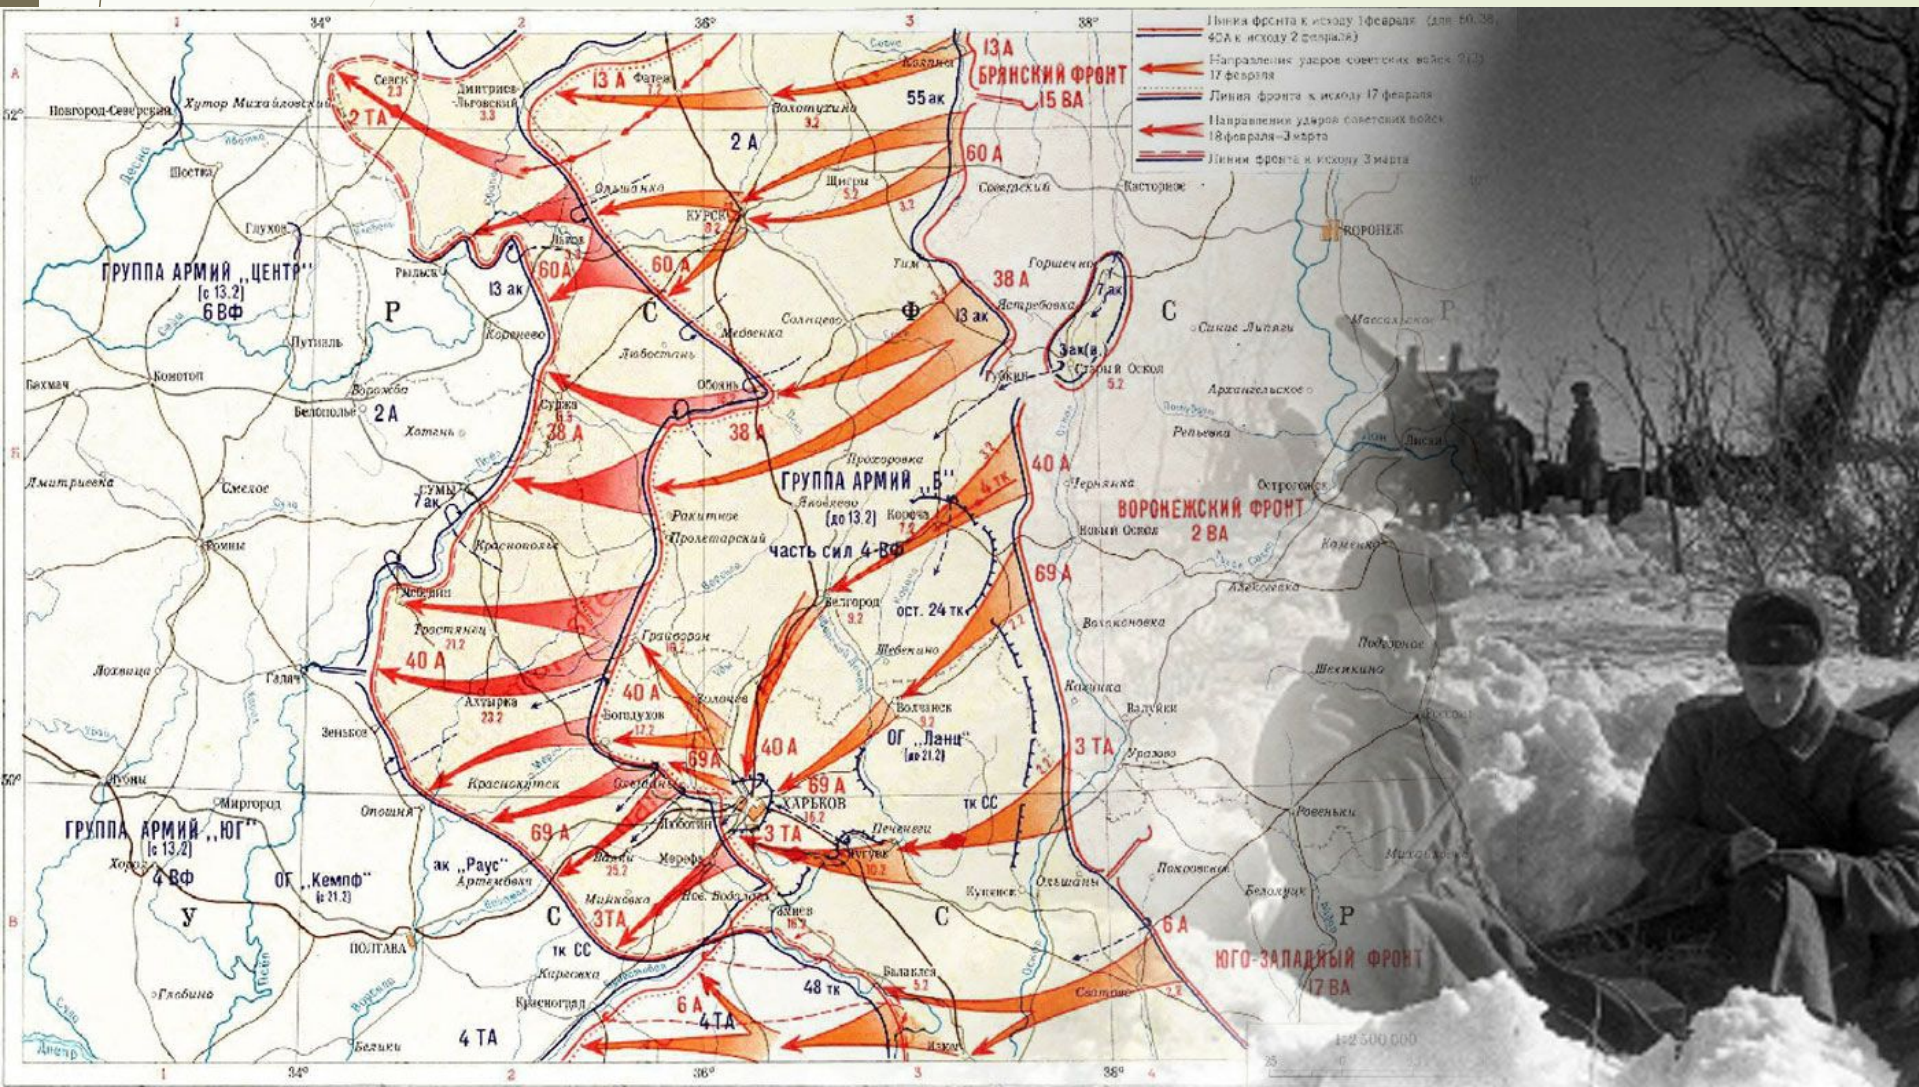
Линия фронта к исходу 1 февраля (для 60, 38, 40 А к исходу 2 февраля)
Направление ударов советских войск 2(3)–17 февраля
Линия фронта к исходу 17 февраля
Направление ударов советских войск 18 февраля–3 марта
Линия фронта к исходу 3 марта

1 2 3 4
34° 36° 38°
52° 50°
А Б В

13 А
БРЯНСКИЙ ФРОНТ
15 ВА
13 А
2 ТА
55 ак
2 А
60 А
60 А
60 А
13 ак
38 А
13 ак
7 ак
3 ак(в)
38 А
38 А
40 А
4 тк
ГРУППА АРМИЙ „В"
(до 13.2)
часть сил 4 ВФ
ост. 24 тк
69 А
ВОРОНЕЖСКИЙ ФРОНТ
2 ВА
40 А
40 А
69 А
40 А
69 А
ОГ „Ланц"
(до 21.2)
3 ТА
тк СС
69 А
3 ТА
3 ТА
тк СС
ак „Раус"
ОГ „Кемпф"
(с 21.2)
ГРУППА АРМИЙ „ЮГ"
(с 13.2)
4 ВФ
ГРУППА АРМИЙ „ЦЕНТР"
(с 13.2)
6 ВФ
2 А
7 ак
6 А
ЮГО-ЗАПАДНЫЙ ФРОНТ
17 ВА
48 тк
6 А
4 ТА
4 ТА

Р С Ф С Р
У С С Р

Севск 2.3
Дмитриев-Льговский 3.3
Фатеж 7.2
Золотухино 3.2
Новгород-Северский
Хутор Михайловский
Шостка
Глухов
Ольшанка
Курск 8.2
Щигры 5.2
3.2
Советский
Касторное
Воронеж
Тим
Горшечное
Ястребовка
Рыльск
Льгов
Путивль
Кореневo
Медвенка
Солнцево
Любостань
Обоянь
Губкин
Старый Оскол 5.2
Бахмач
Конотоп
Ворожба
Белополье
Хотень
Суджа
Синие Липяги
Архангельское
Репьевка
Лиски
Прохоровка
Яковлево
Короча 7.2
Чернянка
Острогожск
Новый Оскол
Каменка
Ракитное
Пролетарский
Краснополье
Дмитриевка
Смелое
Сумы
Ромны
Лебедин
Тростянец 21.2
Белгород 9.2
Шебекино
Грайворон 16.2
Волоконовка
Алексеевка
Подгорное
Лохвица
Гадяч
Ахтырка 23.2
Золочев
Богодухов 17.2
Волчанск 9.2
Валуйки
Уразово
Шехкино
Кошачка
Зеньков
Лубны
Миргород
Опошня
Краснокутск
Ольшаны
Люботин
Харьков 16.2
Печенеги
Чугуев 10.2
Ровеньки
Хорол
Артемовка
Валки 25.2
Мерефа
Мииковка
Нов. Водолага
Змиев 16.2
Купянск
Ольшаны
Покровское
Михайловка
Белолуцк
Полтава
Карловка
Красноград
Глобино
Балаклея 5.2
Савинцы
Сватово 2.2
Белики
Изюм
Днепр
Десна
Сейм
Псел
Ворскла
Оскол
Дон
Северский Донец

1:2 500 000